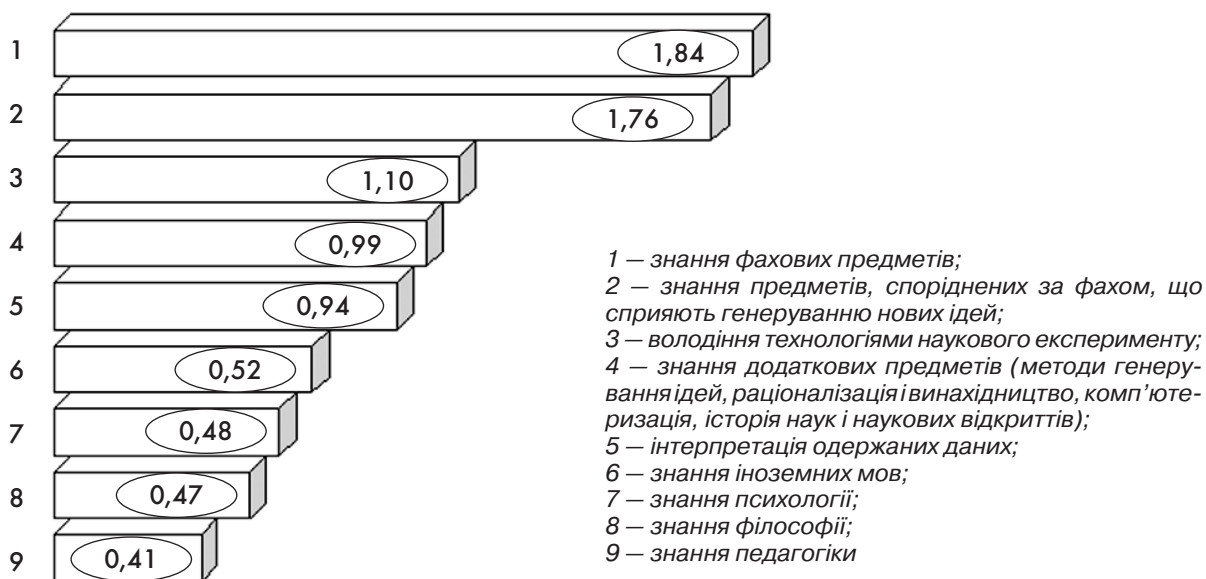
1 1,84
2 1,76
3 1,10
4 0,99
5 0,94
6 0,52
7 0,48
8 0,47
9 0,41

1 — знання фахових предметів;
2 — знання предметів, споріднених за фахом, що сприяють генеруванню нових ідей;
3 — володіння технологіями наукового експерименту;
4 — знання додаткових предметів (методи генерування ідей, раціоналізація і винахідництво, комп'ютеризація, історія наук і наукових відкриттів);
5 — інтерпретація одержаних даних;
6 — знання іноземних мов;
7 — знання психології;
8 — знання філософії;
9 — знання педагогіки